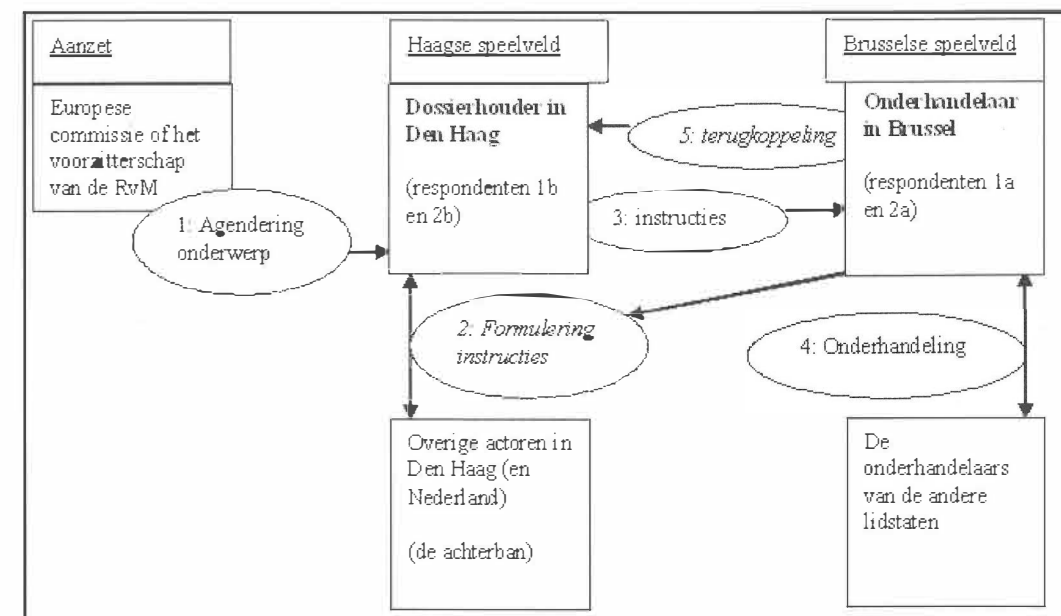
Aanzet

Europese commissie of het voorzitterschap van de RvM

Haagse speelveld

Dossierhouder in Den Haag

(respondenten 1b en 2b)

Brusselse speelveld

Onderhandelaar in Brussel

(respondenten 1a en 2a)

5: terugkoppeling

1: Agendering onderwerp

3: instructies

2: Formulering instructies

4: Onderhandeling

Overige actoren in Den Haag (en Nederland)

(de achterban)

De onderhandelaars van de andere lidstaten